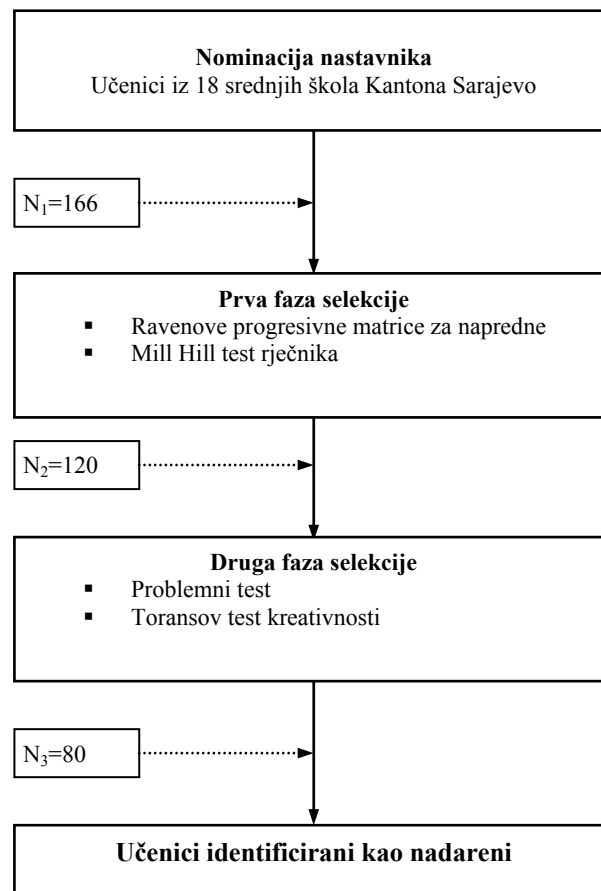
**Nominacija nastavnika**
Učenici iz 18 srednjih škola Kantona Sarajevo

$N_1$=166

**Prva faza selekcije**
- Ravenove progresivne matrice za napredne
- Mill Hill test rječnika

$N_2$=120

**Druga faza selekcije**
- Problemni test
- Toransov test kreativnosti

$N_3$=80

**Učenici identificirani kao nadareni**